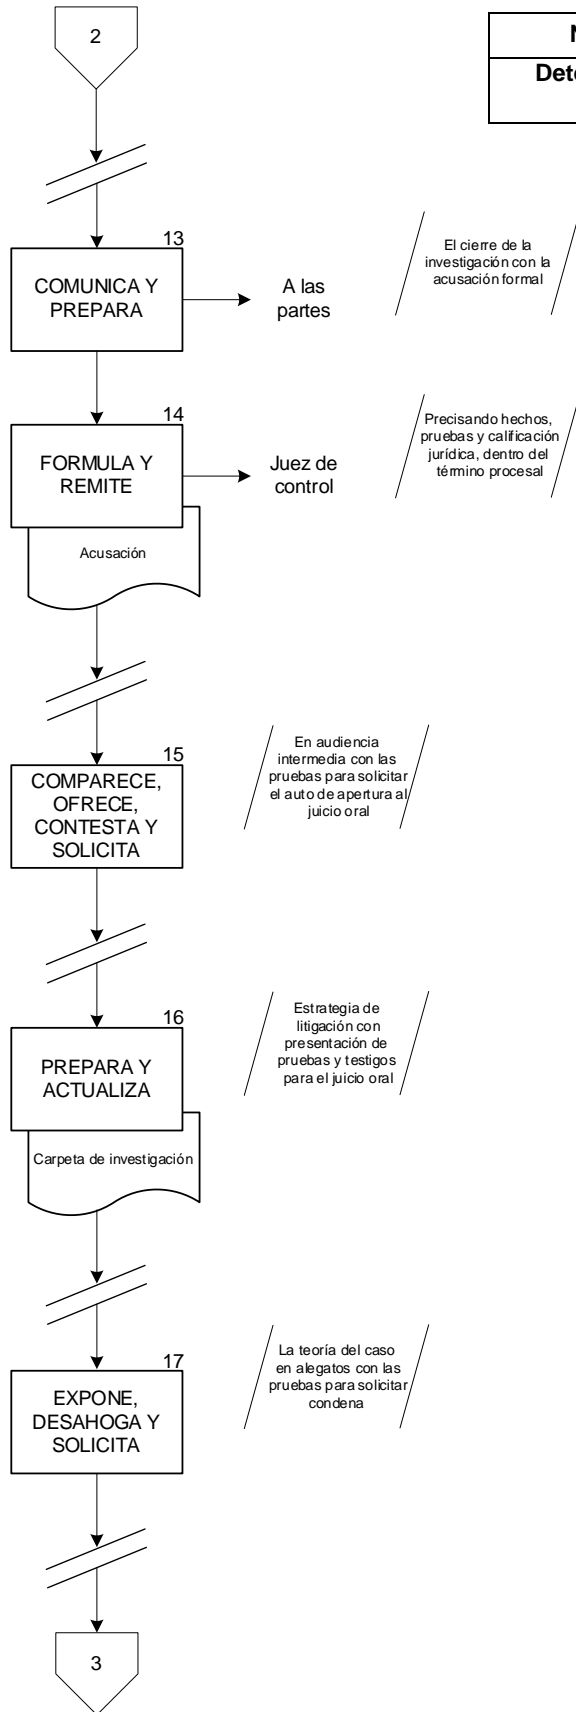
2

N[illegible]

Det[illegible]

13

COMUNICA Y PREPARA

A las partes

El cierre de la investigación con la acusación formal

14

FORMULA Y REMITE

Juez de control

Precisando hechos, pruebas y calificación jurídica, dentro del término procesal

Acusación

15

COMPARECE, OFRECE, CONTESTA Y SOLICITA

En audiencia intermedia con las pruebas para solicitar el auto de apertura al juicio oral

16

PREPARA Y ACTUALIZA

Estrategia de litigación con presentación de pruebas y testigos para el juicio oral

Carpeta de investigación

17

EXPONE, DESAHOGA Y SOLICITA

La teoría del caso en alegatos con las pruebas para solicitar condena

3